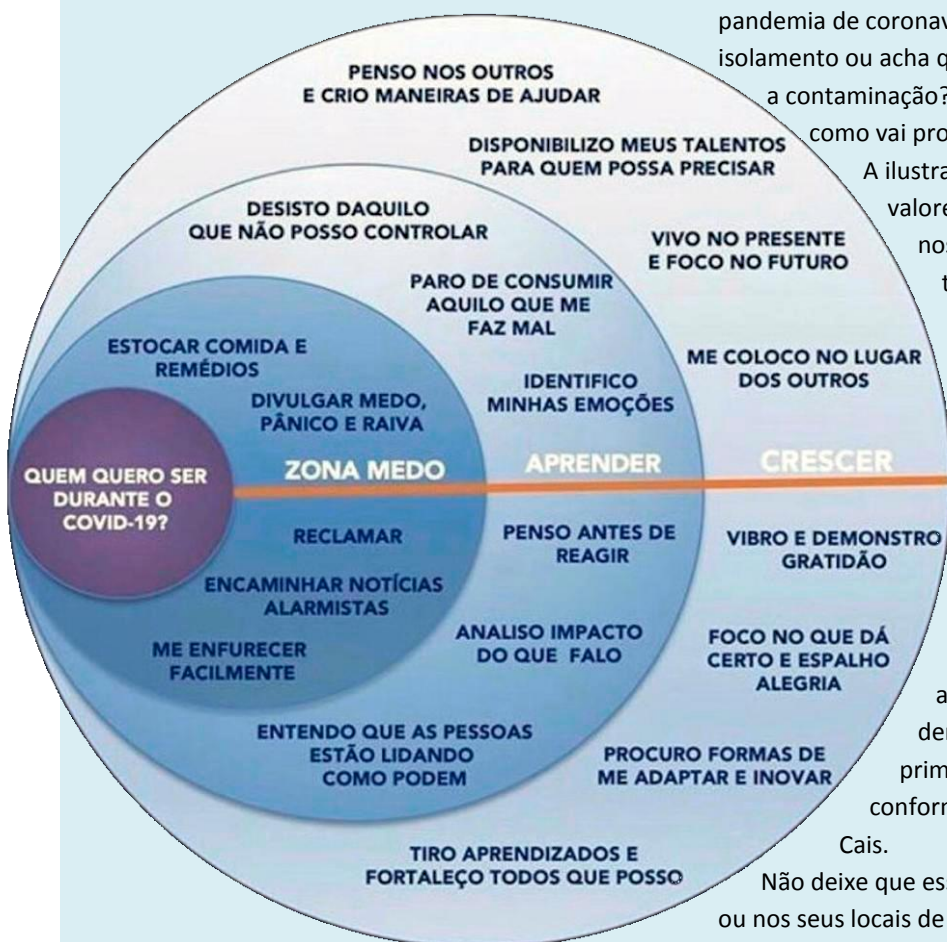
pandemia de coronav
isolamento ou acha q
a contaminação?
como vai pro
A ilustra
valore
nos
t

PENSO NOS OUTROS E CRIO MANEIRAS DE AJUDAR

DISPONIBILIZO MEUS TALENTOS PARA QUEM POSSA PRECISAR

DESISTO DAQUILO QUE NÃO POSSO CONTROLAR

VIVO NO PRESENTE E FOCO NO FUTURO

PARO DE CONSUMIR AQUILO QUE ME FAZ MAL

ESTOCAR COMIDA E REMÉDIOS

ME COLOCO NO LUGAR DOS OUTROS

IDENTIFICO MINHAS EMOÇÕES

DIVULGAR MEDO, PÂNICO E RAIVA

QUEM QUERO SER DURANTE O COVID-19?

ZONA MEDO

APRENDER

CRESCER

RECLAMAR

PENSO ANTES DE REAGIR

VIBRO E DEMONSTRO GRATIDÃO

ENCAMINHAR NOTÍCIAS ALARMISTAS

ANALISO IMPACTO DO QUE FALO

FOCO NO QUE DÁ CERTO E ESPALHO ALEGRIA

ME ENFURECER FACILMENTE

ENTENDO QUE AS PESSOAS ESTÃO LIDANDO COMO PODEM

PROCURO FORMAS DE ME ADAPTAR E INOVAR

TIRO APRENDIZADOS E FORTALEÇO TODOS QUE POSSO

a
der
prim
conforn
Cais.
Não deixe que es
ou nos seus locais de